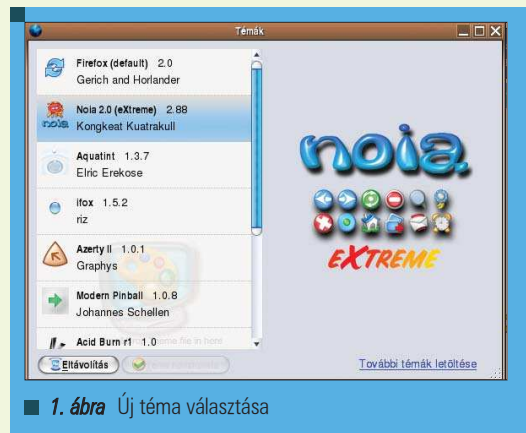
Témák

Firefox (default) 2.0
Gerich and Horlander

Noia 2.0 (eXtreme) 2.88
Kongkeat Kuatrakull

Aquatint 1.3.7
Elric Erekose

ifox 1.5.2
riz

Azerty II 1.0.1
Graphys

Modern Pinball 1.0.8
Johannes Schellen

Acid Burn r1 1.0

noia
eXTREME

Eltávolítás
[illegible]

További témák letöltése

1. ábra Új téma választása